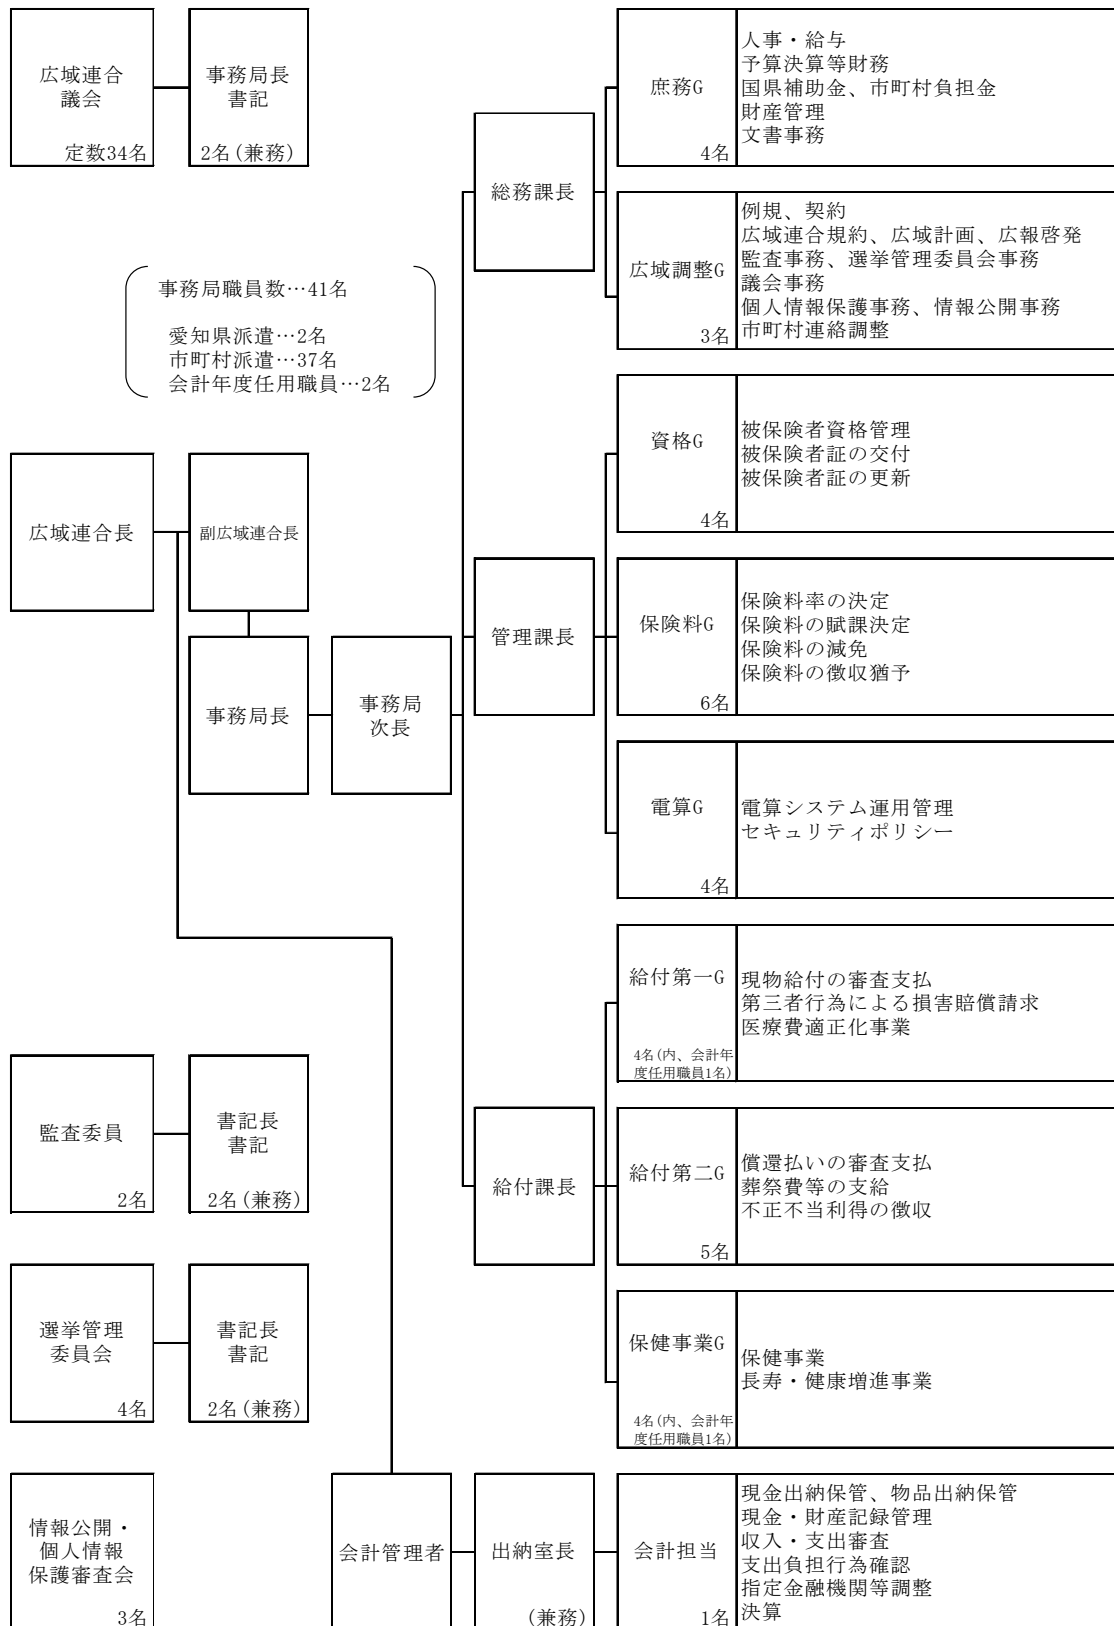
広域連合議会
定数34名

事務局長
書記
2名(兼務)

事務局職員数…41名
愛知県派遣…2名
市町村派遣…37名
会計年度任用職員…2名

広域連合長

副広域連合長

事務局長

事務局次長

総務課長

庶務G
4名
人事・給与
予算決算等財務
国県補助金、市町村負担金
財産管理
文書事務

広域調整G
3名
例規、契約
広域連合規約、広域計画、広報啓発
監査事務、選挙管理委員会事務
議会事務
個人情報保護事務、情報公開事務
市町村連絡調整

管理課長

資格G
4名
被保険者資格管理
被保険者証の交付
被保険者証の更新

保険料G
6名
保険料率の決定
保険料の賦課決定
保険料の減免
保険料の徴収猶予

電算G
4名
電算システム運用管理
セキュリティポリシー

給付課長

給付第一G
4名(内、会計年度任用職員1名)
現物給付の審査支払
第三者行為による損害賠償請求
医療費適正化事業

給付第二G
5名
償還払いの審査支払
葬祭費等の支給
不正不当利得の徴収

保健事業G
4名(内、会計年度任用職員1名)
保健事業
長寿・健康増進事業

監査委員
2名

書記長
書記
2名(兼務)

選挙管理委員会
4名

書記長
書記
2名(兼務)

情報公開・個人情報保護審査会
3名

会計管理者

出納室長
(兼務)

会計担当
1名
現金出納保管、物品出納保管
現金・財産記録管理
収入・支出審査
支出負担行為確認
指定金融機関等調整
決算